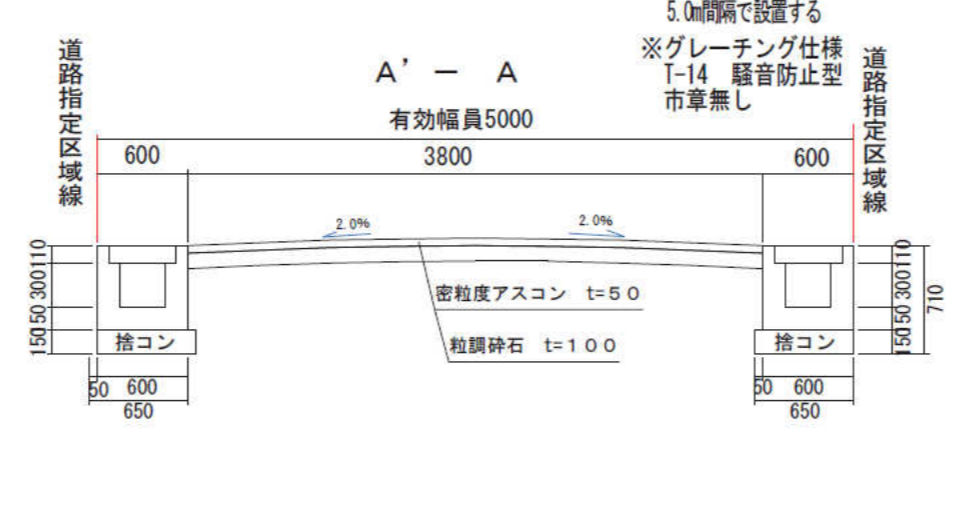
5.0m間隔で設置する

道路指定区域線

A' — A

※グレーチング仕様
T-14 騒音防止型
市章無し

道路指定区域線

有効幅員5000

600

3800

600

2.0%

2.0%

110

300

50

150

密粒度アスコン t=50

110

300

50

150

710

捨コン

粒調砕石 t=100

捨コン

50 600

650

50 600

650